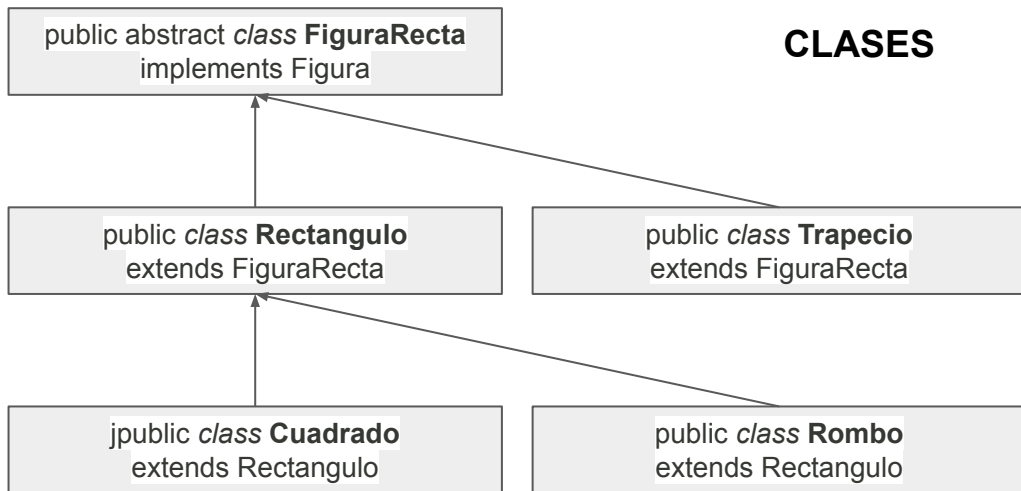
public abstract class FiguraRecta implements Figura

CLASES

public class Rectangulo extends FiguraRecta

public class Trapecio extends FiguraRecta

jpublic class Cuadrado extends Rectangulo

public class Rombo extends Rectangulo